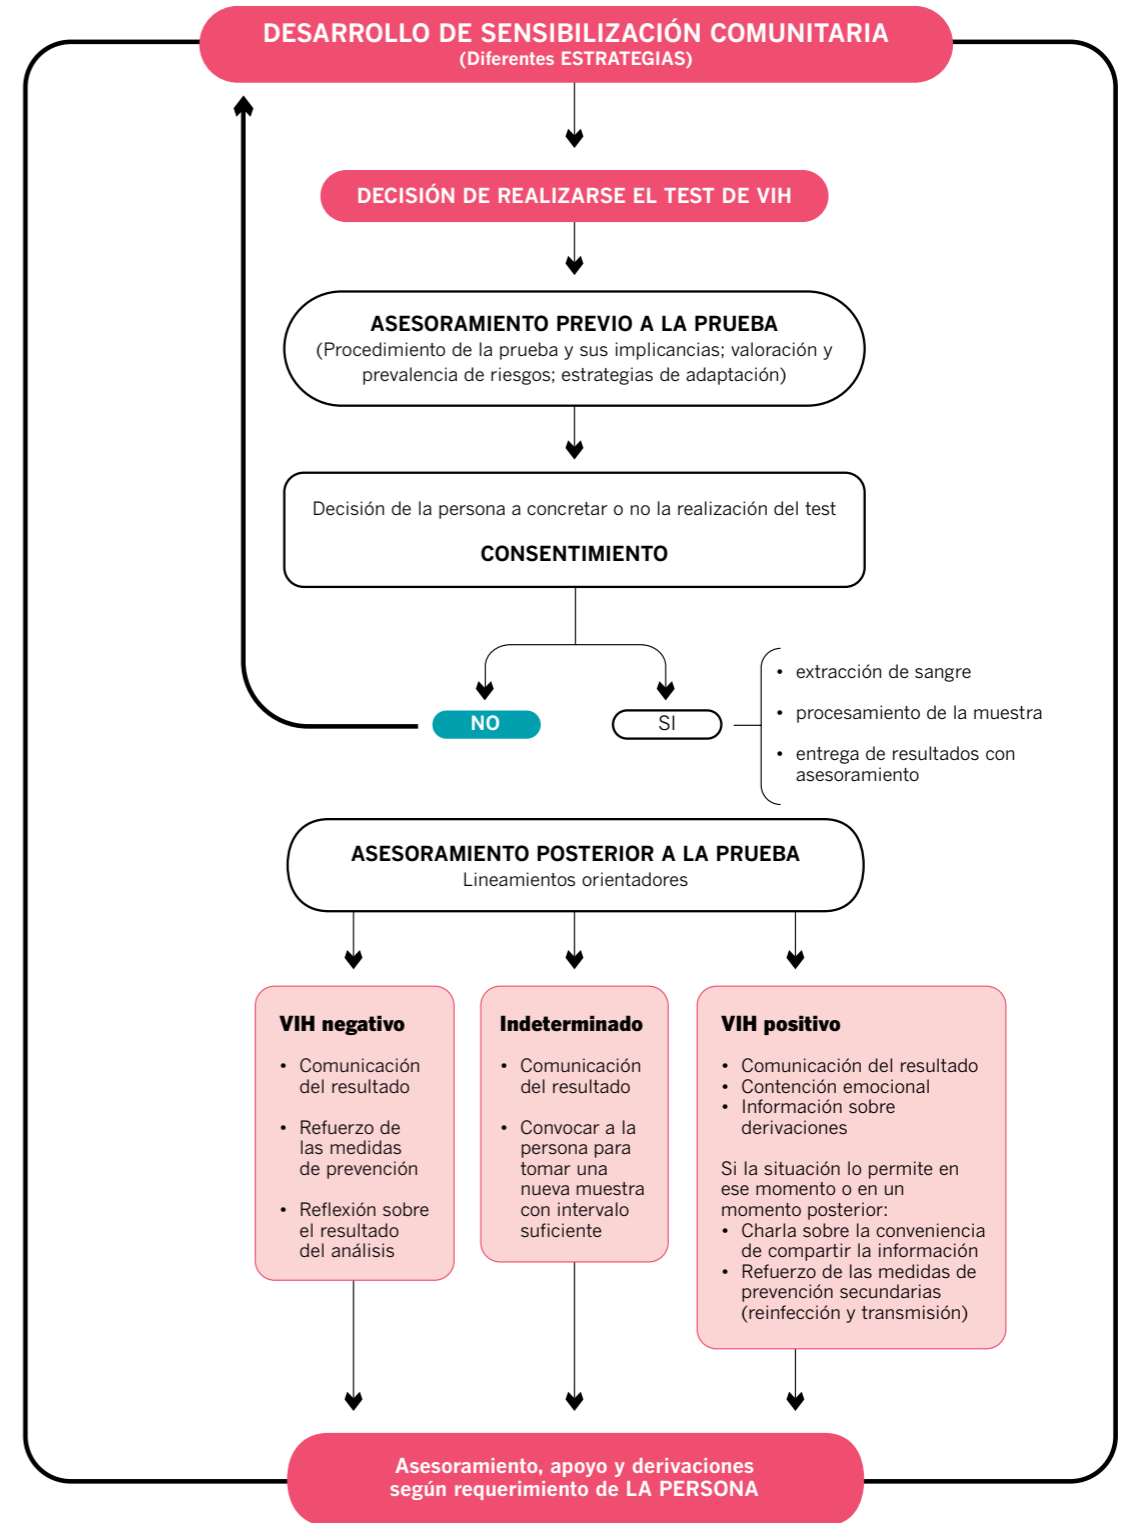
DESARROLLO DE SENSIBILIZACIÓN COMUNITARIA
(Diferentes ESTRATEGIAS)

DECISIÓN DE REALIZARSE EL TEST DE VIH

ASESORAMIENTO PREVIO A LA PRUEBA
(Procedimiento de la prueba y sus implicancias; valoración y prevalencia de riesgos; estrategias de adaptación)

Decisión de la persona a concretar o no la realización del test

CONSENTIMIENTO

NO

SI

• extracción de sangre
• procesamiento de la muestra
• entrega de resultados con asesoramiento

ASESORAMIENTO POSTERIOR A LA PRUEBA
Lineamientos orientadores

VIH negativo
• Comunicación del resultado
• Refuerzo de las medidas de prevención
• Reflexión sobre el resultado del análisis

Indeterminado
• Comunicación del resultado
• Convocar a la persona para tomar una nueva muestra con intervalo suficiente

VIH positivo
• Comunicación del resultado
• Contención emocional
• Información sobre derivaciones

Si la situación lo permite en ese momento o en un momento posterior:
• Charla sobre la conveniencia de compartir la información
• Refuerzo de las medidas de prevención secundarias (reinfección y transmisión)

Asesoramiento, apoyo y derivaciones según requerimiento de LA PERSONA